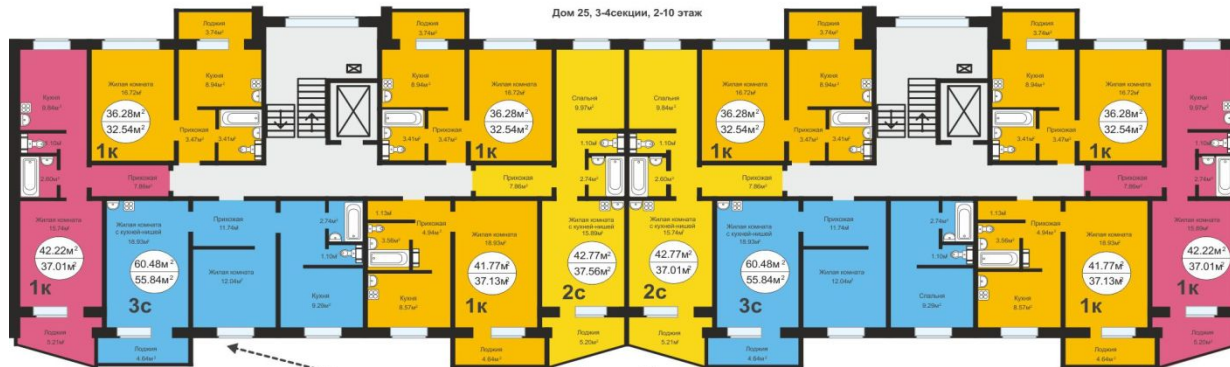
Дом 25, 3-4секции, 2-10 этаж

Лоджия 3.74м²
Лоджия 3.74м²
Лоджия 3.74м²
Лоджия 3.74м²

Кухня 9.84м²
Жилая комната 16.72м²
Кухня 8.94м²
36.28м²
32.54м²
1к
Прихожая 3.47м²
3.41м²

Кухня 8.94м²
Жилая комната 16.72м²
36.28м²
32.54м²
1к
3.41м²
Прихожая 3.47м²

Спальня 9.97м²
Спальня 9.84м²
1.10м²
1.10м²
2.74м²
2.60м²

Жилая комната 16.72м²
36.28м²
32.54м²
1к
Кухня 8.94м²
Прихожая 3.47м²
3.41м²

Кухня 8.94м²
3.41м²
Прихожая 3.47м²
Жилая комната 16.72м²
36.28м²
32.54м²
1к
Кухня 9.97м²

1.10м²
2.60м²
Прихожая 7.86м²
Прихожая 7.86м²
Прихожая 7.86м²
Прихожая 7.86м²
2.74м²

Жилая комната 15.74м²
42.22м²
37.01м²
1к
Лоджия 5.21м²

Жилая комната с кухней-нишей 18.93м²
60.48м²
55.84м²
3с
Лоджия 4.64м²
Прихожая 11.74м²
Жилая комната 12.04м²
2.74м²
1.10м²
Кухня 9.28м²
1.13м²
3.56м²
Прихожая 4.84м²
Кухня 8.57м²
Жилая комната 18.93м²
41.77м²
37.13м²
1к
Лоджия 4.64м²

Жилая комната с кухней-нишей 15.89м²
42.77м²
37.56м²
2с
Лоджия 5.20м²
Жилая комната с кухней-нишей 15.74м²
42.77м²
37.01м²
2с
Лоджия 5.21м²

Жилая комната с кухней-нишей 18.93м²
60.48м²
55.84м²
3с
Лоджия 4.64м²
Прихожая 11.74м²
Жилая комната 12.04м²
2.74м²
1.10м²
Спальня 9.28м²
1.13м²
3.56м²
Прихожая 4.84м²
Кухня 8.57м²
Жилая комната 18.93м²
41.77м²
37.13м²
1к
Лоджия 4.64м²

Жилая комната 15.89м²
42.22м²
37.01м²
1к
Лоджия 5.21м²